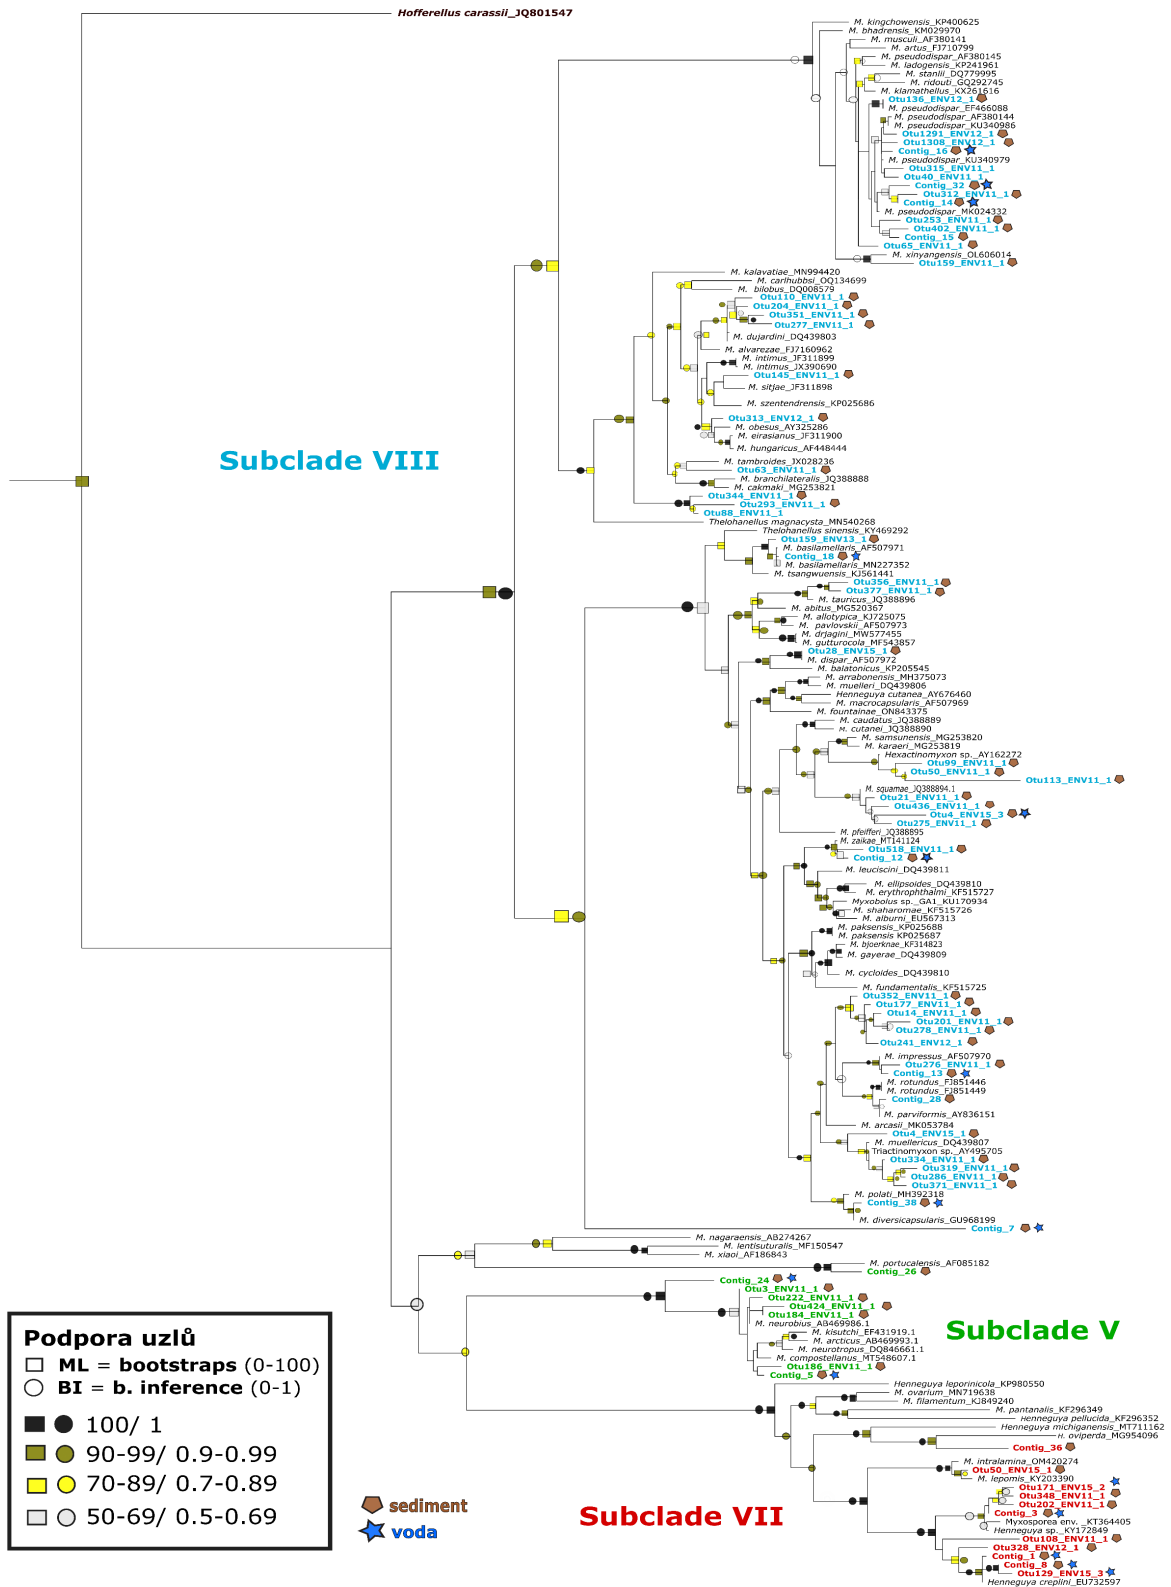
Hofferellus carassii_JQ801547

M. kingchowensis_KP400625
M. bhadrensis_KM029970
M. musculi_AF380141
M. artus_FJ710799
M. pseudodispar_AF380145
M. ladogensis_KP241961
M. stanlii_DQ779995
M. ridouti_GQ292745
M. klamathellus_KX261616
Otu136_ENV12_1
M. pseudodispar_EF466088
M. pseudodispar_AF380144
M. pseudodispar_KU340986
Otu1291_ENV12_1
Otu1308_ENV12_1
Contig_16
M. pseudodispar_KU340979
Otu315_ENV11_1
Otu40_ENV11_1
Contig_32
Otu312_ENV11_1
Contig_14
M. pseudodispar_MK024332
Otu253_ENV11_1
Otu402_ENV11_1
Contig_15
Otu65_ENV11_1
M. xinyangensis_OL606014
Otu159_ENV11_1
M. kalavatiae_MN994420
M. carlhubbsi_OQ134699
M. bilobus_DQ008579
Otu110_ENV11_1
Otu204_ENV11_1
Otu351_ENV11_1
Otu277_ENV11_1
M. dujardini_DQ439803
M. alvarezae_FJ716096 2
M. intimus_JF311899
M. intimus_JX390690
Otu145_ENV11_1
M. sitjae_JF311898
M. szentendrensis_KP025686
Otu313_ENV12_1
M. obesus_AY325286
M. eirasianus_JF311900
M. hungaricus_AF448444
M. tambroides_JX028236
Otu63_ENV11_1
M. branchilateralis_JQ388888
M. cakmaki_MG253821
Otu344_ENV11_1
Otu293_ENV11_1
Otu88_ENV11_1
Thelohanellus magnacysta_MN540268
Thelohanellus sinensis_KY469292
Otu159_ENV13_1
M. basilamellaris_AF507971
Contig_18
M. basilamellaris_MN227352
M. tsangwuensis_KJ561441
Otu356_ENV11_1
Otu377_ENV11_1
M. tauricus_JQ388896
M. abitus_MG520367
M. allotypica_KJ725075
M. pavlovskii_AF507973
M. drjagini_MW577455
M. gutturocola_MF543857
Otu28_ENV15_1
M. dispar_AF507972
M. balatonicus_KP205545
M. arrabonensis_MH375073
M. muelleri_DQ439806
Henneguya cutanea_AY676460
M. macrocapsularis_AF507969
M. fountainae_ON843375
M. caudatus_JQ388889
M. cutanei_JQ388890
M. samsunensis_MG253820
M. karaeri_MG253819
Hexactinomyxon sp._AY162272
Otu99_ENV11_1
Otu50_ENV11_1
Otu113_ENV11_1
M. squamae_JQ388894.1
Otu21_ENV11_1
Otu436_ENV11_1
Otu4_ENV15_3
Otu275_ENV11_1
M. pfeifferi_JQ388895
M. zaikae_MT141124
Otu518_ENV11_1
Contig_12
M. leuciscini_DQ439811
M. ellipsoides_DQ439810
M. erythrophthalmi_KF515727
Myxobolus sp._GA1_KU170934
M. shaharomae_KF515726
M. alburni_EU567313
M. paksensis_KP025688
M. paksensis KP025687
M. bjoerknae_KF314823
M. gayerae_DQ439809
M. cycloides_DQ439810
M. fundamentalis_KF515725
Otu352_ENV11_1
Otu177_ENV11_1
Otu14_ENV11_1
Otu201_ENV11_1
Otu278_ENV11_1
Otu241_ENV12_1
M. impressus_AF507970
Otu276_ENV11_1
Contig_13
M. rotundus_FJ851446
M. rotundus_FJ851449
Contig_28
M. parviformis_AY836151
M. arcasii_MK053784
Otu4_ENV15_1
M. muellericus_DQ439807
Triactinomyxon sp._AY495705
Otu334_ENV11_1
Otu319_ENV11_1
Otu286_ENV11_1
Otu371_ENV11_1
M. polati_MH392318
Contig_38
M. diversicapsularis_GU968199
Contig_7
M. nagaraensis_AB274267
M. lentisuturalis_MF150547
M. xiaoi_AF186843
M. portucalensis_AF085182
Contig_26
Contig_24
Otu3_ENV11_1
Otu222_ENV11_1
Otu424_ENV11_1
Otu184_ENV11_1
M. neurobius_AB469986.1
M. kisutchi_EF431919.1
M. arcticus_AB469993.1
M. neurotropus_DQ846661.1
M. compostellanus_MT548607.1
Otu186_ENV11_1
Contig_5
Henneguya leporinicola_KP980550
M. ovarium_MN719638
M. filamentum_KJ849240
M. pantanalis_KF296349
Henneguya pellucida_KF296352
Henneguya michiganensis_MT711162
H. oviperda_MG954096
Contig_36
M. intralamina_OM420274
Otu50_ENV15_1
M. lepomis_KY203390
Otu171_ENV15_2
Otu348_ENV11_1
Otu202_ENV11_1
Contig_3
Myxosporea env._KT364405
Henneguya sp._KY172849
Otu108_ENV11_1
Otu328_ENV12_1
Contig_1
Contig_8
Otu129_ENV15_3
Henneguya creplini_EU732597

Subclade VIII
Subclade V
Subclade VII

Podpora uzlů
ML = bootstraps (0-100)
BI = b. inference (0-1)
100/ 1
90-99/ 0.9-0.99
70-89/ 0.7-0.89
50-69/ 0.5-0.69

sediment
voda